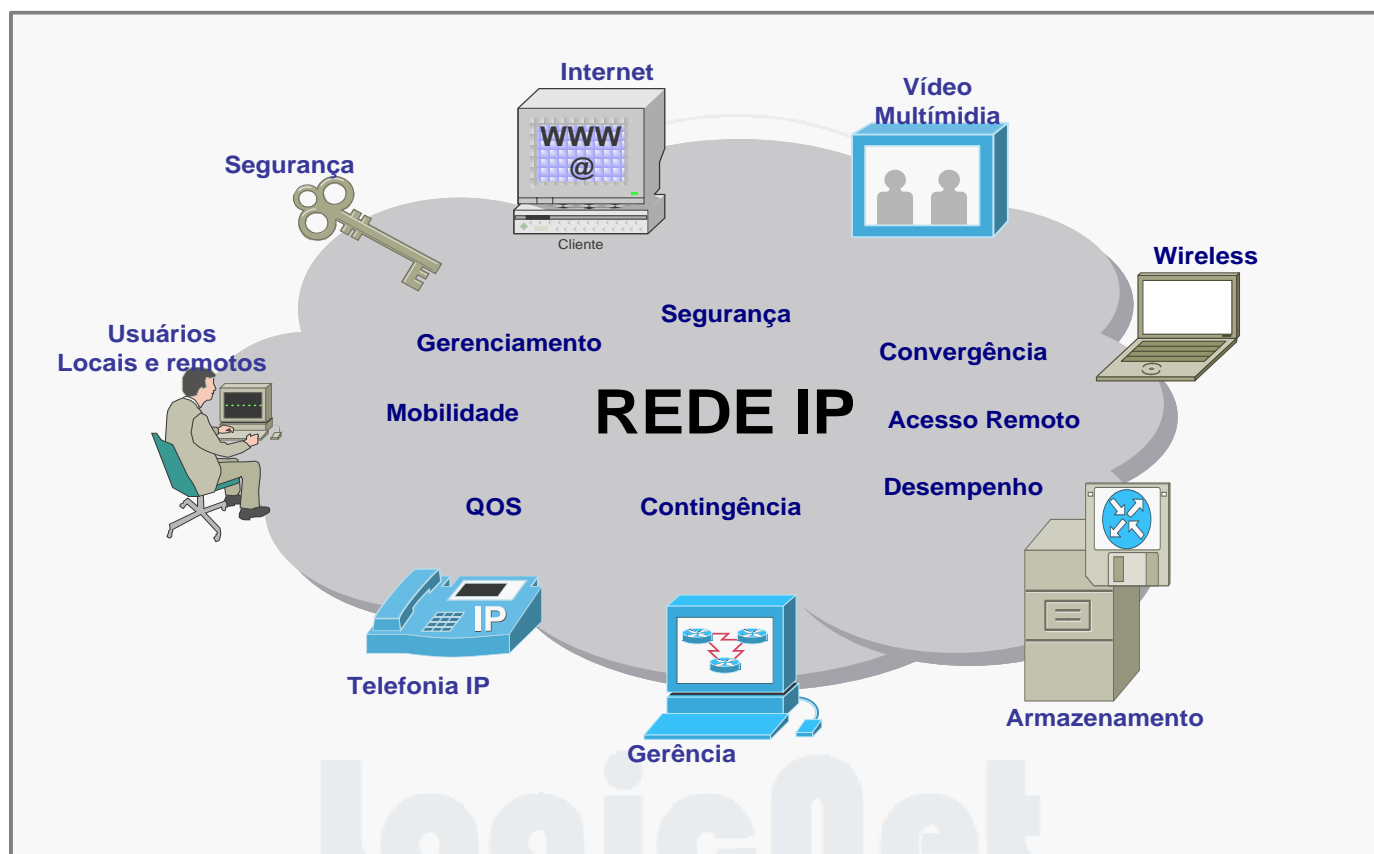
Internet

WWW
@

Cliente

Vídeo
Multímidia

Segurança

Wireless

Usuários
Locais e remotos

Gerenciamento

Segurança

Convergência

Mobilidade

REDE IP

Acesso Remoto

Desempenho

QOS

Contingência

IP

Telefonia IP

Gerência

Armazenamento

LogicNet